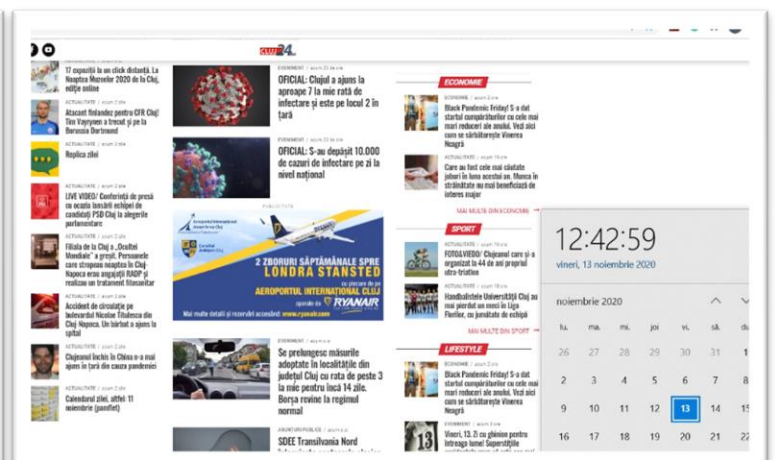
cluj24

17 expoziții la un click distanță. La Noaptea Muzeelor 2020 de la Cluj, ediție online

ACTUALITATE / acum 2 zile
Atacant finlandez pentru CFR Cluj! Tim Vayrynen a trecut și pe la Borussia Dortmund

ACTUALITATE / acum 2 zile
Replica zilei

ACTUALITATE / acum 2 zile
LIVE VIDEO/ Conferință de presă cu ocazia lansării echipei de candidați PSD Cluj la alegerile parlamentare

ACTUALITATE / acum 2 zile
Filiala de la Cluj a „Ocultei Mondiale" a greșit. Persoanele care stropesc noaptea în Cluj-Napoca erau angajații RADP și realizau un tratament fitosanitar

ACTUALITATE / acum 2 zile
Accident de circulație pe bulevardul Nicolae Titulescu din Cluj-Napoca. Un bărbat a ajuns la spital

ACTUALITATE / acum 2 zile
Clujeanul închis în China o-a mai ajuns în țară din cauza pandemiei

ACTUALITATE / acum 2 zile
Calendarul zilei, vineri 11 noiembrie (pamflet)

EVENIMENT / acum 22 de ore
OFICIAL: Clujul a ajuns la aproape 7 la mie rată de infectare și este pe locul 2 în țară

EVENIMENT / acum 22 de ore
OFICIAL: S-au depășit 10.000 de cazuri de infectare pe zi la nivel național

PUBLICITATE
Aeroportul Internațional Avram Iancu Cluj
Consiliul Județean Cluj
2 ZBORURI SĂPTĂMÂNALE SPRE
LONDRA STANSTED
cu plecare de pe
AEROPORTUL INTERNAȚIONAL CLUJ
operate de RYANAIR
Mai multe detalii și rezervări accesând: www.ryanair.com

EVENIMENT / acum 2 zile
Se prelungesc măsurile adoptate în localitățile din județul Cluj cu rata de peste 3 la mie pentru încă 14 zile. Bursa revine la regimul normal

AFACERI/PUBLIC / acum 2 zile
SDEE Transilvania Nord

ECONOMIE
ECONOMIE / acum 2 zile
Black Pandemic Friday! S-a dat startul cumpărăturilor cu cele mai mari reduceri ale anului. Vezi aici cum se sărbătorește Vinerea Neagră

ACTUALITATE / acum 2 zile
Care au fost cele mai căutate joburi în luna aceasta an. Munca în străinătate nu mai beneficiază de interes major

MAI MULTE DIN ECONOMIE →

SPORT
ACTUALITATE / acum 2 zile
FOTO&VIDEO/ Clujeanul care și-a organizat la 44 de ani propriul ultra-triatlon

ACTUALITATE / acum 2 zile
Handbalistele Universității Cluj au mai pierdut un meci în Liga Florilor, cu jucătoare de echipă

MAI MULTE DIN SPORT →

LIFESTYLE
ECONOMIE / acum 2 zile
Black Pandemic Friday! S-a dat startul cumpărăturilor cu cele mai mari reduceri ale anului. Vezi aici cum se sărbătorește Vinerea Neagră

EVENIMENT / acum 2 zile
Vineri, 13. 2: cu gânduri pentru întreaga lume! Superstiție

12:42:59
vineri, 13 noiembrie 2020

noiembrie 2020

| lu. | ma. | mi. | joi | vi. | sâ. | du. |
|---|---|---|---|---|---|---|
| 26 | 27 | 28 | 29 | 30 | 31 | 1 |
| 2 | 3 | 4 | 5 | 6 | 7 | 8 |
| 9 | 10 | 11 | 12 | 13 | 14 | 15 |
| 16 | 17 | 18 | 19 | 20 | 21 | 22 |